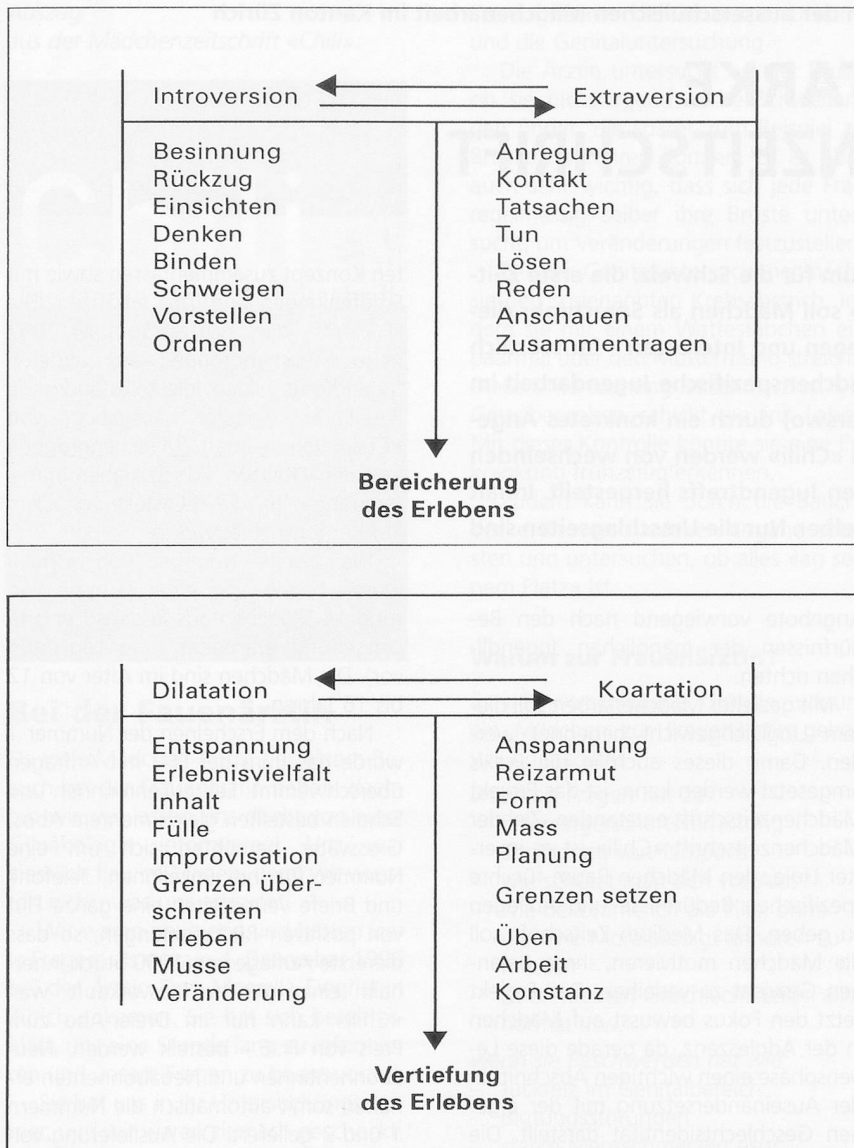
Introversion

Extraversion

Besinnung
Rückzug
Einsichten
Denken
Binden
Schweigen
Vorstellen
Ordnen

Anregung
Kontakt
Tatsachen
Tun
Lösen
Reden
Anschauen
Zusammentragen

Bereicherung des Erlebens

Dilatation

Koartation

Entspannung
Erlebnisvielfalt
Inhalt
Fülle
Improvisation
Grenzen überschreiten
Erleben
Musse
Veränderung

Anspannung
Reizarmut
Form
Mass
Planung
Grenzen setzen
Üben
Arbeit
Konstanz

Vertiefung des Erlebens